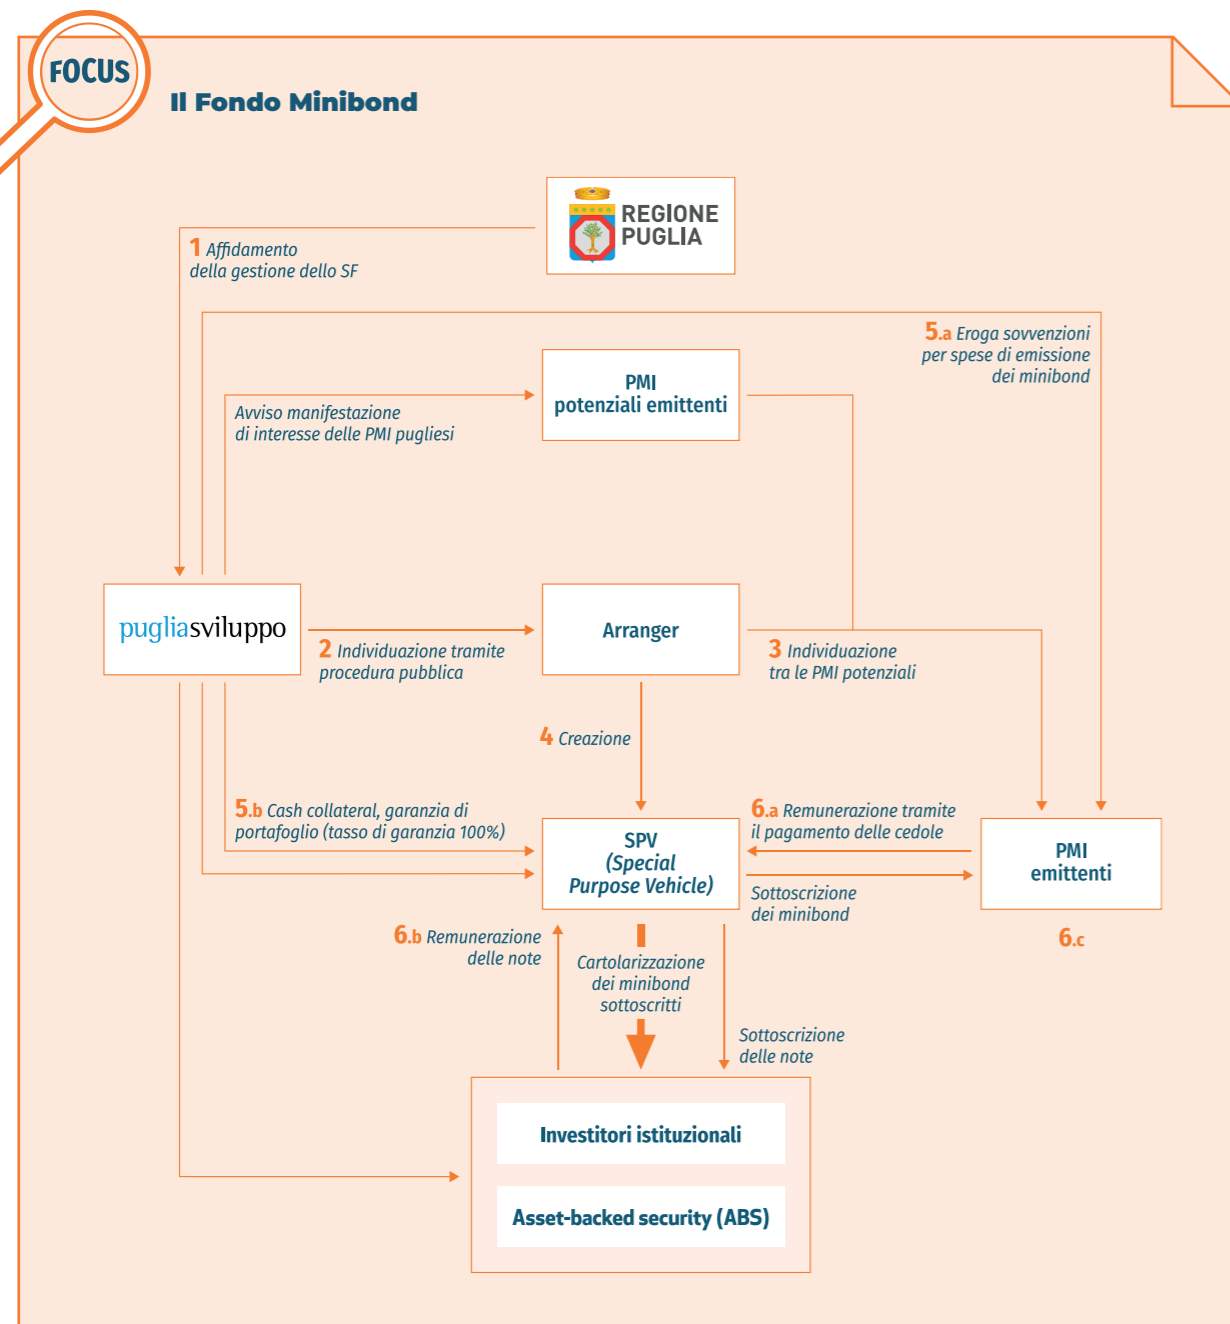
FOCUS

Il Fondo Minibond

REGIONE PUGLIA

1 Affidamento della gestione dello SF

5.a Eroga sovvenzioni per spese di emissione dei minibond

PMI potenziali emittenti

Avviso manifestazione di interesse delle PMI pugliesi

pugliasviluppo

2 Individuazione tramite procedura pubblica

Arranger

3 Individuazione tra le PMI potenziali

4 Creazione

5.b Cash collateral, garanzia di portafoglio (tasso di garanzia 100%)

SPV (Special Purpose Vehicle)

6.a Remunerazione tramite il pagamento delle cedole

PMI emittenti

Sottoscrizione dei minibond

6.c

6.b Remunerazione delle note

Cartolarizzazione dei minibond sottoscritti

Sottoscrizione delle note

Investitori istituzionali

Asset-backed security (ABS)